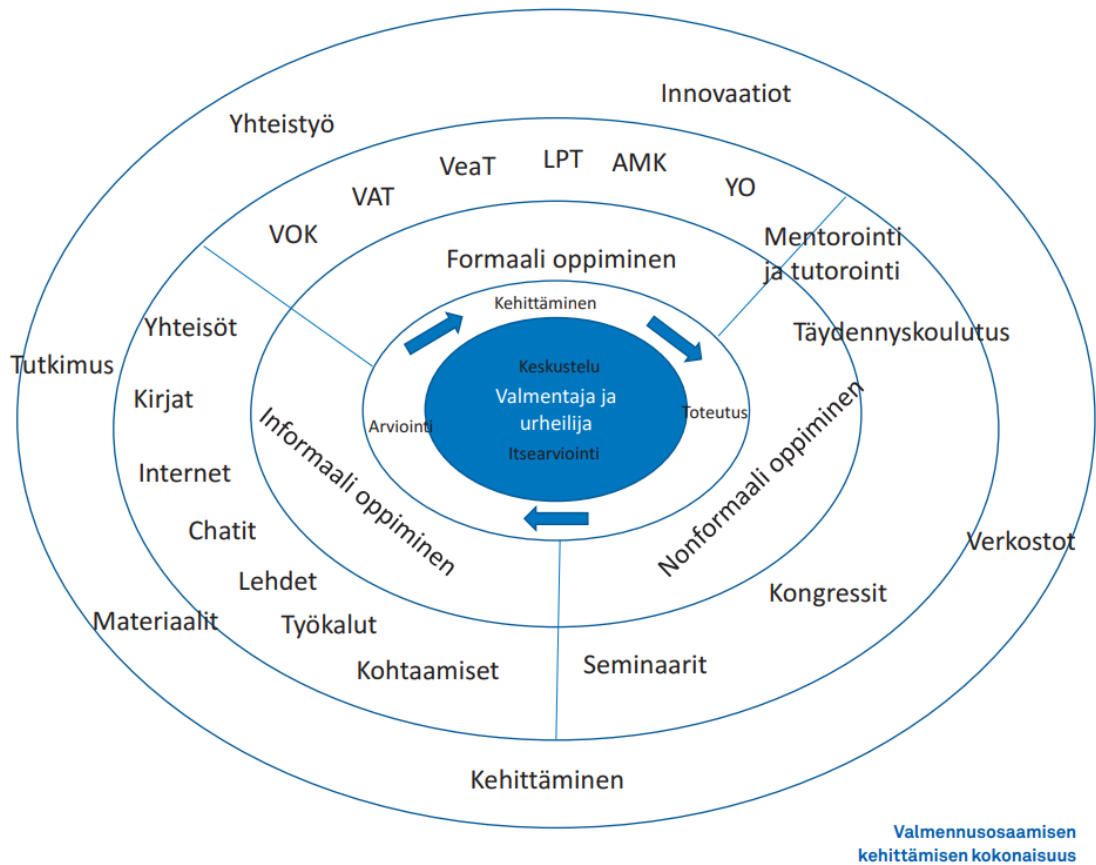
Innovaatiot

Yhteistyö

VeaT LPT AMK

VAT YO

VOK

Mentorointi ja tutorointi

Formaali oppiminen

Kehittäminen

Yhteisöt

Täydennyskoulutus

Tutkimus

Keskustelu

Valmentaja ja urheilija

Itsearviointi

Kirjat

Arviointi

Toteutus

Informaali oppiminen

Nonformaali oppiminen

Internet

Chatit

Verkostot

Lehdet

Kongressit

Materiaalit

Työkalut

Kohtaamiset

Seminaarit

Kehittäminen

Valmennusosaamisen kehittämisen kokonaisuus